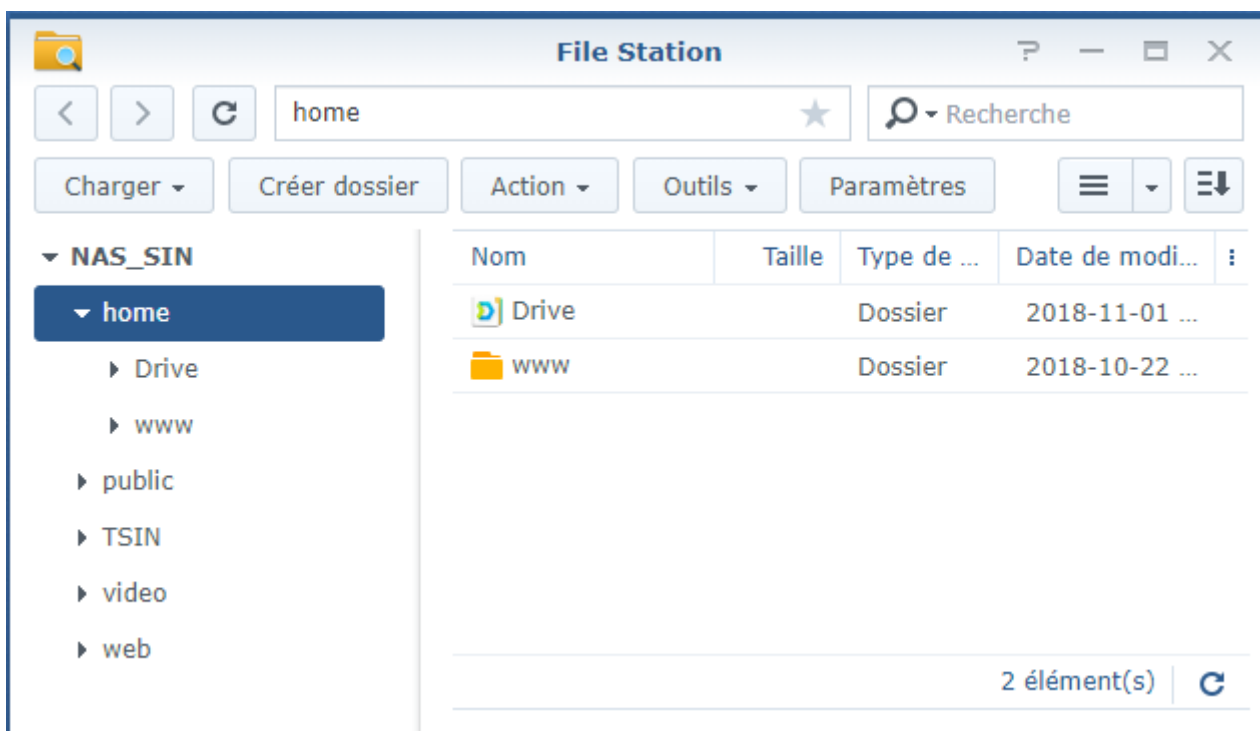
File Station

?

home

Recherche

Charger

Créer dossier

Action

Outils

Paramètres

NAS_SIN

home

Drive

www

public

TSIN

video

web

| Nom | Taille | Type de ... | Date de modi... |
|---|---|---|---|
| Drive | | Dossier | 2018-11-01 ... |
| www | | Dossier | 2018-10-22 ... |

2 élément(s)